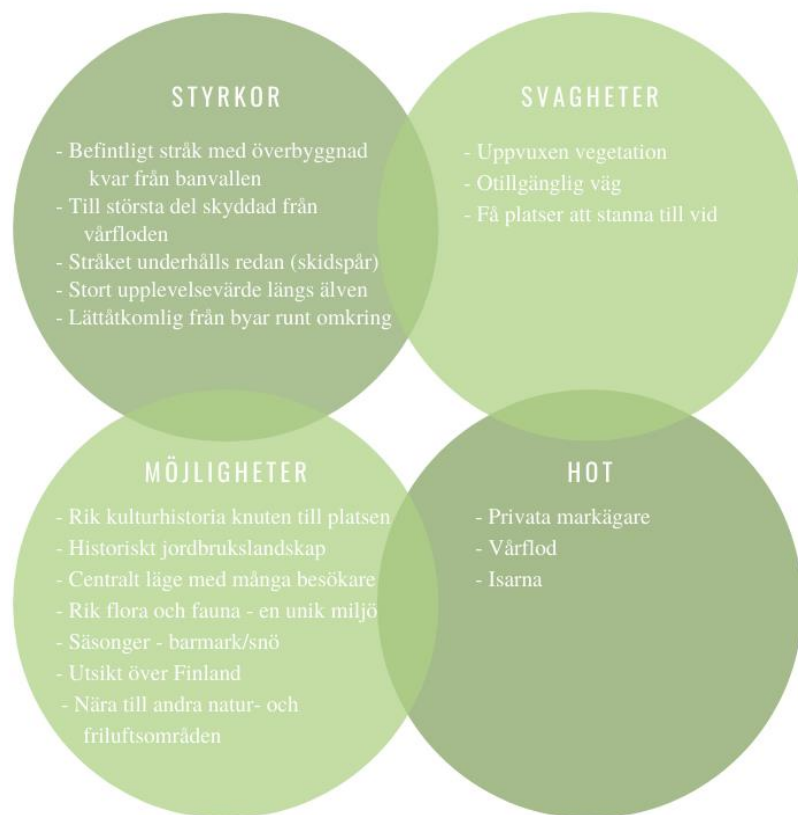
STYRKOR

- Befintligt stråk med överbyggnad kvar från banvallen
- Till största del skyddad från vårfloden
- Stråket underhålls redan (skidspår)
- Stort upplevelsevärde längs älven
- Lättåtkomlig från byar runt omkring

SVAGHETER

- Uppvuxen vegetation
- Otillgänglig väg
- Få platser att stanna till vid

MÖJLIGHETER

- Rik kulturhistoria knuten till platsen
- Historiskt jordbrukslandskap
- Centralt läge med många besökare
- Rik flora och fauna - en unik miljö
- Säsonger - barmark/snö
- Utsikt över Finland
- Nära till andra natur- och friluftsområden

HOT

- Privata markägare
- Vårflod
- Isarna